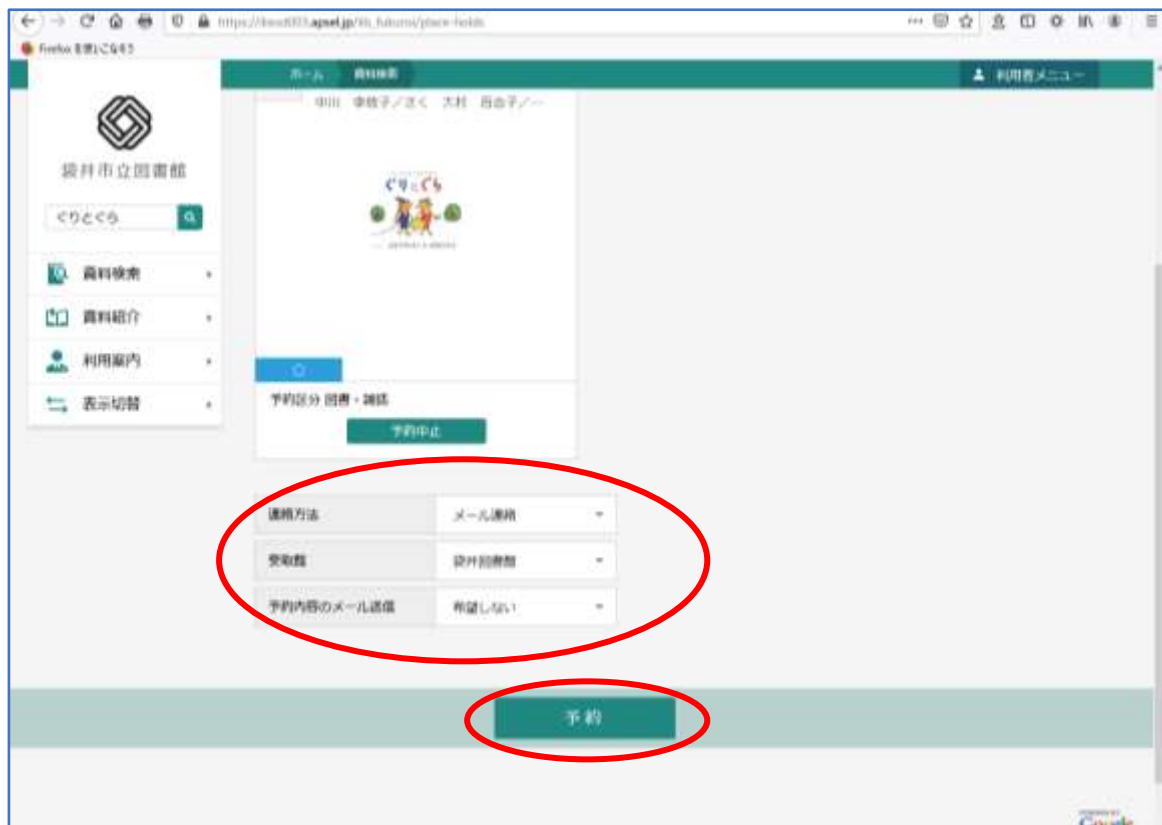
https://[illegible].apsel.jp/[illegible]

Firefox を使いこなそう

ホーム 資料検索

利用者メニュー

中川 李枝子／さく 大村 百合子／―

袋井市立図書館

ぐりとぐら

資料検索

資料紹介

利用案内

表示切替

ぐりとぐら

予約区分 図書・雑誌

予約中止

連絡方法 メール連絡

受取館 袋井図書館

予約内容のメール送信 希望しない

予約